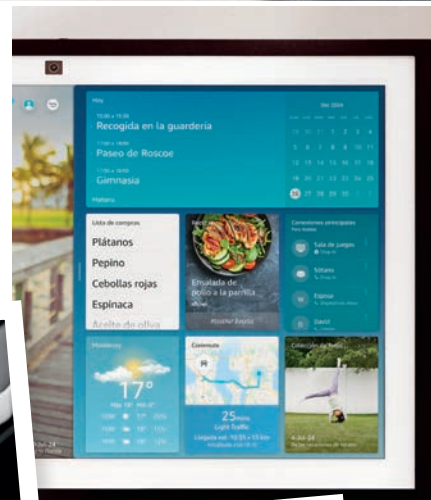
Hoy
15:00 a 15:30
Recogida en la guardería
17:00 a 18:00
Paseo de Roscoe
17:30 a 18:30
Gimnasia
Mañana

Dic 2024
26 27 28 29 30

Lista de compras
Plátanos
Pepino
Cebollas rojas
Espinaca
Aceite de oliva

Ensalada de pollo a la parrilla

Conexiones principales
Sala de juegos
Sótano
Esposa
David

17°

Commute
25 mins
Light Traffic

Colección de fotos
4 Jul 24